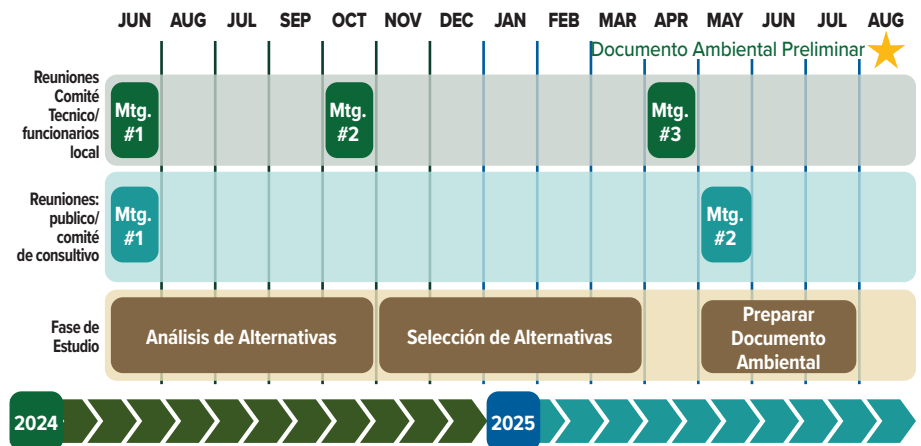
JUN AUG JUL SEP OCT NOV DEC JAN FEB MAR APR MAY JUN JUL AUG

Documento Ambiental Preliminar

Reuniones Comité Tecnico/ funcionarios local

Mtg. #1

Mtg. #2

Mtg. #3

Reuniones: publico/ comité de consultivo

Mtg. #1

Mtg. #2

Fase de Estudio

Análisis de Alternativas

Selección de Alternativas

Preparar Documento Ambiental

2024

2025